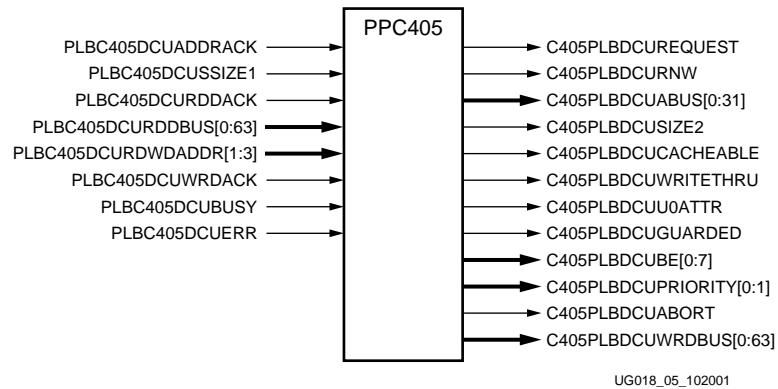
PPC405

PLBC405DCUADDRACK
PLBC405DCUSSIZE1
PLBC405DCURDDACK
PLBC405DCURDDBUS[0:63]
PLBC405DCURDWDADDR[1:3]
PLBC405DCUWRDACK
PLBC405DCUBUSY
PLBC405DCUERR

C405PLBDCUREQUEST
C405PLBDCURNW
C405PLBDCUABUS[0:31]
C405PLBDCUSIZE2
C405PLBDCUCACHEABLE
C405PLBDCUWRITETHRU
C405PLBDCUU0ATTR
C405PLBDCUGUARDED
C405PLBDCUBE[0:7]
C405PLBDCUPRIORITY[0:1]
C405PLBDCUABORT
C405PLBDCUWRDBUS[0:63]

UG018_05_102001